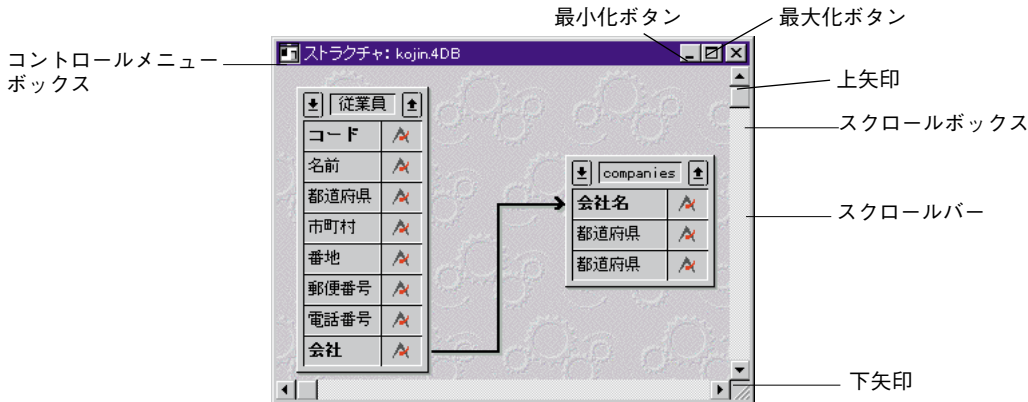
最小化ボタン
最大化ボタン
コントロールメニューボックス
ストラクチャ: kojin.4DB
上矢印
スクロールボックス
スクロールバー
下矢印

従業員
コード
名前
都道府県
市町村
番地
郵便番号
電話番号
会社

companies
会社名
都道府県
都道府県